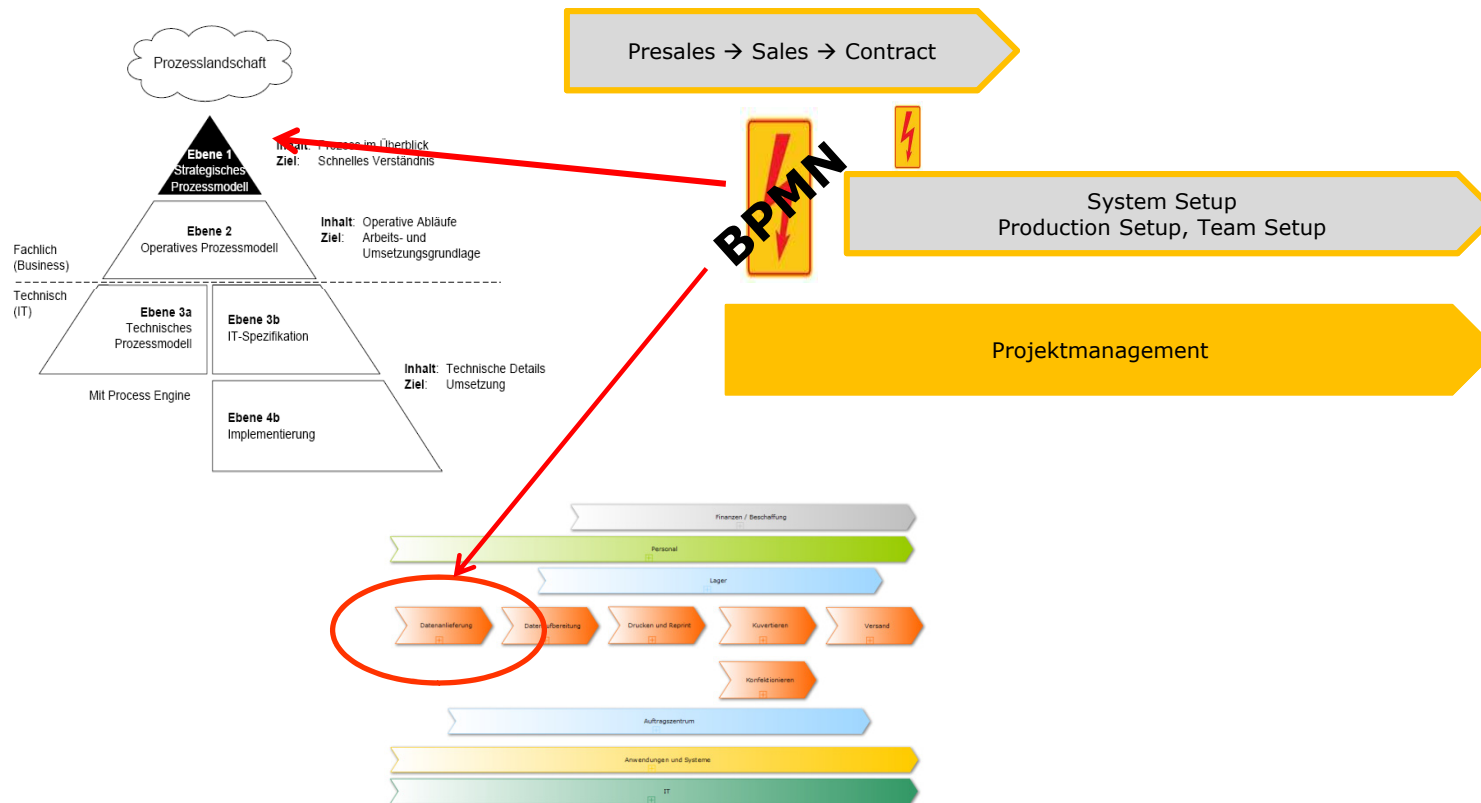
Prozesslandschaft

Ebene 1
Strategisches
Prozessmodell

Inhalt: Prozesse im Überblick
Ziel: Schnelles Verständnis

Ebene 2
Operatives Prozessmodell

Inhalt: Operative Abläufe
Ziel: Arbeits- und Umsetzungsgrundlage

Fachlich
(Business)

Technisch
(IT)

Ebene 3a
Technisches
Prozessmodell

Ebene 3b
IT-Spezifikation

Inhalt: Technische Details
Ziel: Umsetzung

Mit Process Engine

Ebene 4b
Implementierung

Presales → Sales → Contract

BPMN

System Setup
Production Setup, Team Setup

Projektmanagement

Finanzen / Beschaffung

Personal

Lager

Datenanlieferung

Datenaufbereitung

Drucken und Reprint

Kuvertieren

Versand

Konfektionieren

Auftragszentrum

Anwendungen und Systeme

IT